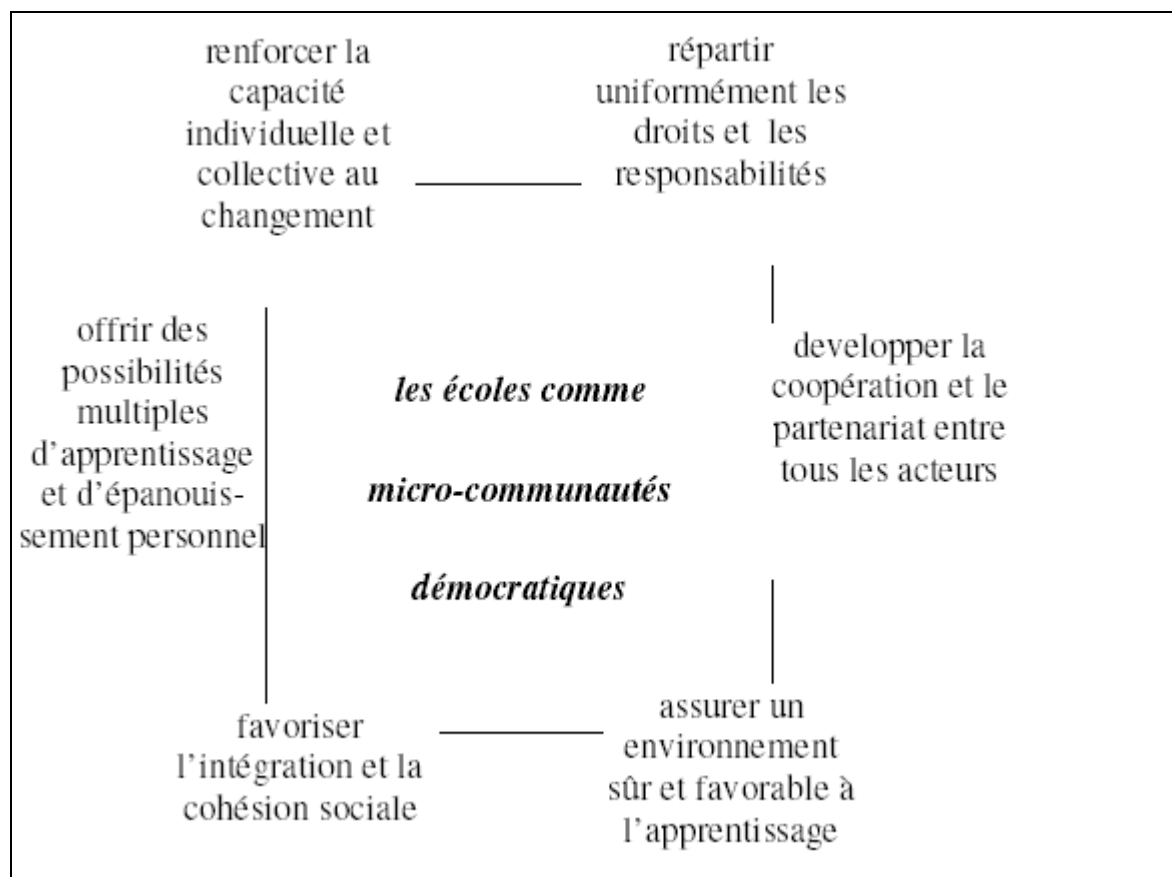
renforcer la capacité individuelle et collective au changement

répartir uniformément les droits et les responsabilités

offrir des possibilités multiples d'apprentissage et d'épanouissement personnel

*les écoles comme*

*micro-communautés*

*démocratiques*

developper la coopération et le partenariat entre tous les acteurs

favoriser l'intégration et la cohésion sociale

assurer un environnement sûr et favorable à l'apprentissage